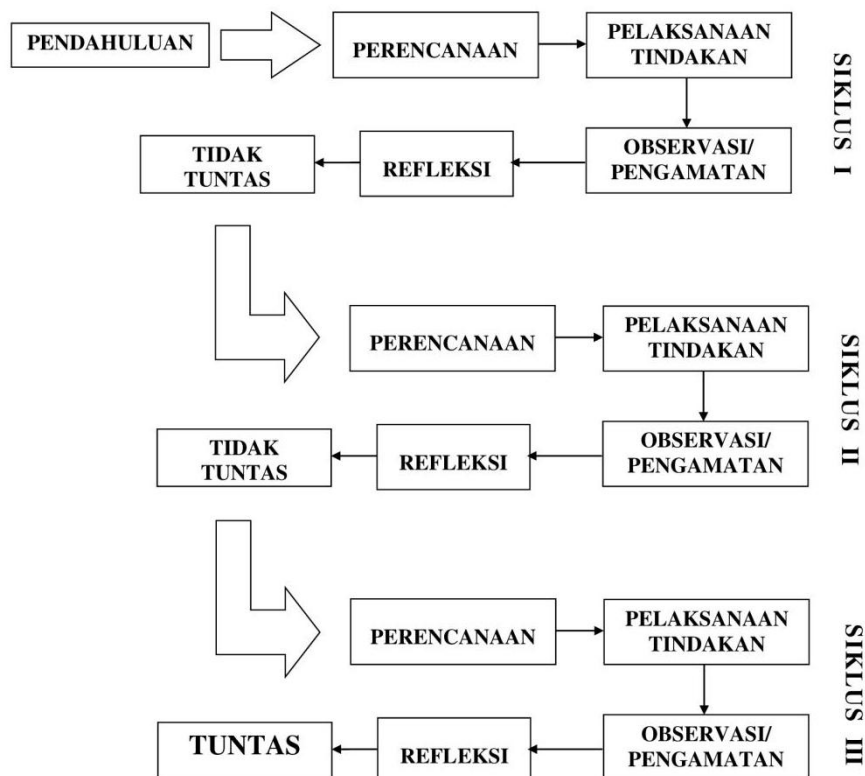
PENDAHULUAN

PERENCANAAN

PELAKSANAAN TINDAKAN

SIKLUS I

OBSERVASI/ PENGAMATAN

REFLEKSI

TIDAK TUNTAS

PERENCANAAN

PELAKSANAAN TINDAKAN

SIKLUS II

OBSERVASI/ PENGAMATAN

REFLEKSI

TIDAK TUNTAS

PERENCANAAN

PELAKSANAAN TINDAKAN

SIKLUS III

OBSERVASI/ PENGAMATAN

REFLEKSI

TUNTAS